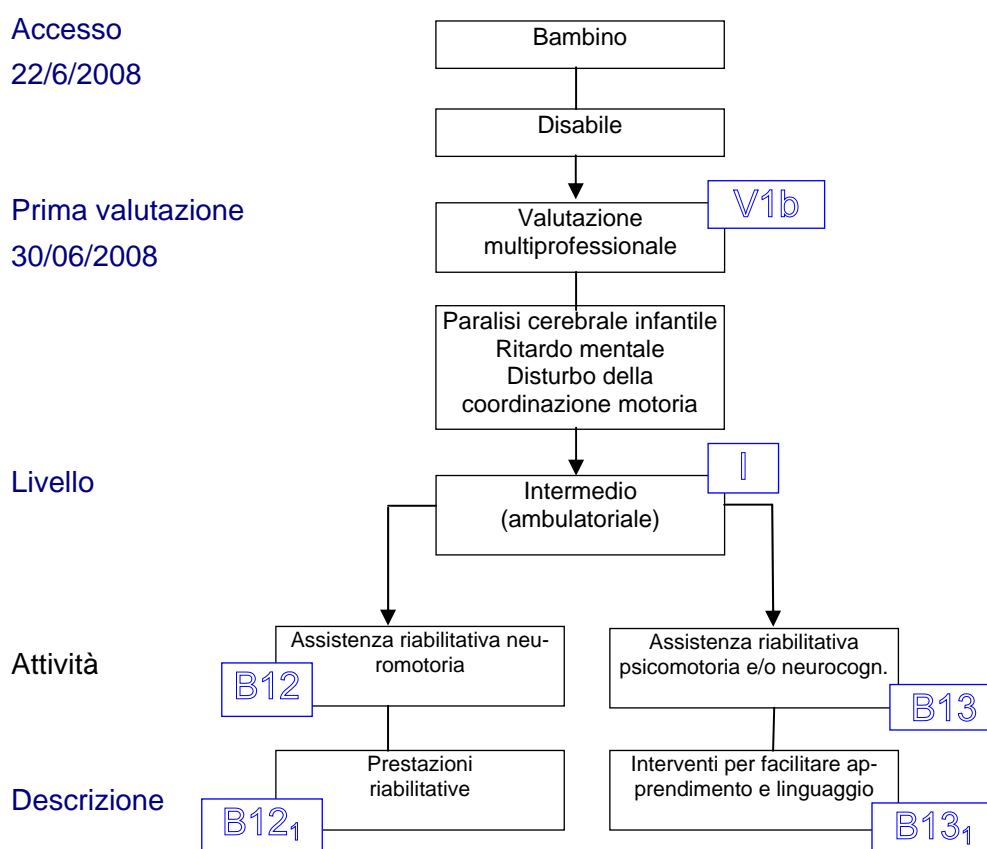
Accesso
22/6/2008

Bambino

Disabile

Prima valutazione
30/06/2008

V1b

Valutazione multiprofessionale

Paralisi cerebrale infantile
Ritardo mentale
Disturbo della coordinazione motoria

Livello

I

Intermedio (ambulatoriale)

Attività

Assistenza riabilitativa neuromotoria

B12

Assistenza riabilitativa psicomotoria e/o neurocogn.

B13

Descrizione

Prestazioni riabilitative

$B12_1$

Interventi per facilitare apprendimento e linguaggio

$B13_1$